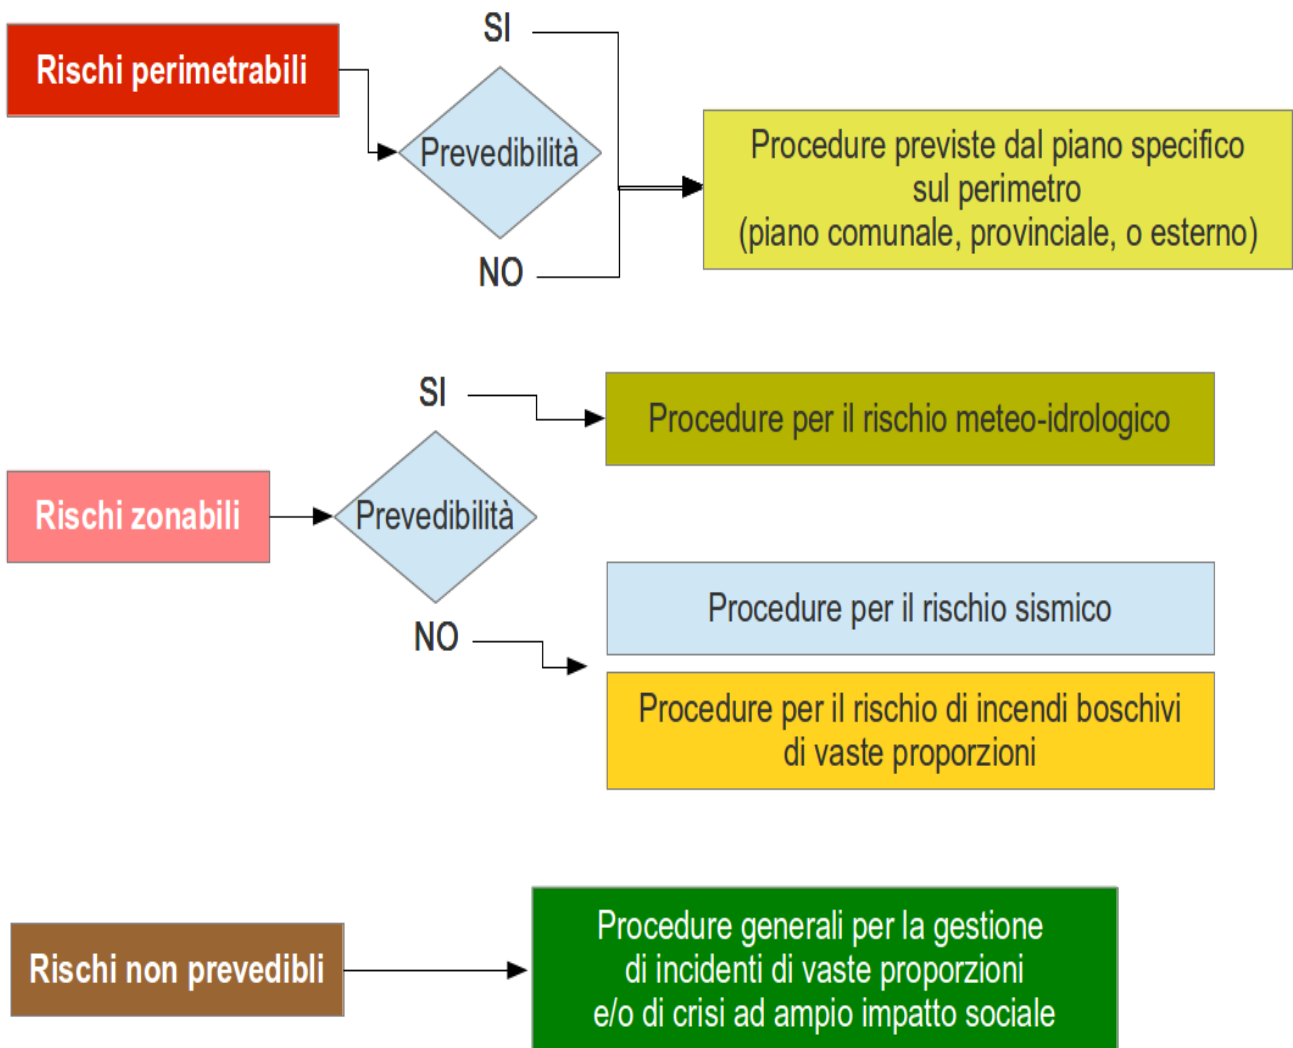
Rischi perimetrabili

SI

Prevedibilità

NO

Procedure previste dal piano specifico sul perimetro (piano comunale, provinciale, o esterno)

SI

Procedure per il rischio meteo-idrologico

Rischi zonabili

Prevedibilità

NO

Procedure per il rischio sismico

Procedure per il rischio di incendi boschivi di vaste proporzioni

Rischi non prevedibli

Procedure generali per la gestione di incidenti di vaste proporzioni e/o di crisi ad ampio impatto sociale